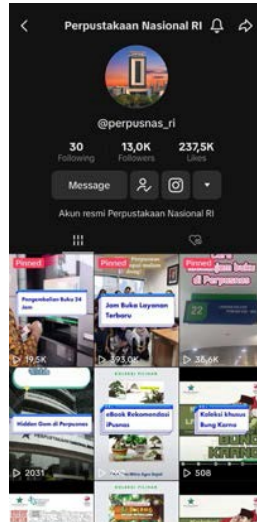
Perpustakaan Nasional RI

@perpusnas_ri

30
Following

13,0K
Followers

237,5K
Likes

Message

Akun resmi Perpustakaan Nasional RI

Pinned
Pengembalian Buku 24 Jam
19,5K

Pinned
Jam Buka Layanan Terbaru
393,0K

Pinned
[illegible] di Perpusnas
36,6K

Hidden Gem di Perpusnas
2031

KOLEKSI PILIHAN
eBook Rekomendasi iPusnas

Koleksi khusus Bung Karno
508

KOLEKSI PILIHAN